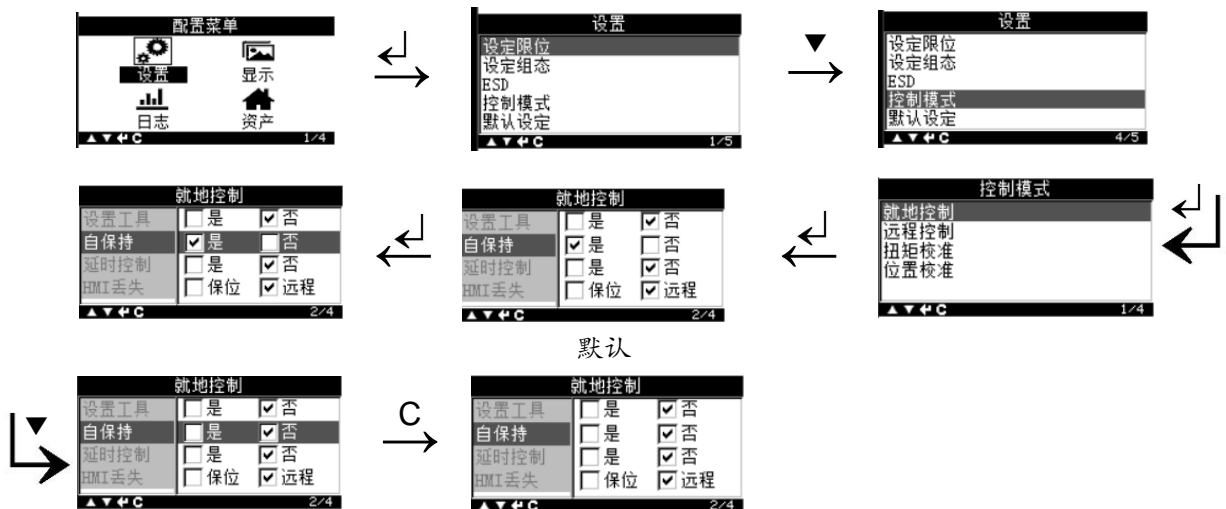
配置菜单
设置 显示
日志 资产
▲▼↵C 1/4

设置
设定限位
设定组态
ESD
控制模式
默认设定
▲▼↵C 1/5

▼

设置
设定限位
设定组态
ESD
控制模式
默认设定
▲▼↵C 4/5

控制模式
就地控制
远程控制
扭矩校准
位置校准
▲▼↵C 1/4

就地控制
设置工具 ☐是 ☑否
自保持 ☑是 ☐否
延时控制 ☐是 ☑否
HMI丢失 ☐保位 ☑远程
▲▼↵C 2/4

默认

就地控制
设置工具 ☐是 ☑否
自保持 ☑是 ☐否
延时控制 ☐是 ☑否
HMI丢失 ☐保位 ☑远程
▲▼↵C 2/4

▼

就地控制
设置工具 ☐是 ☑否
自保持 ☐是 ☑否
延时控制 ☐是 ☑否
HMI丢失 ☐保位 ☑远程
▲▼↵C 2/4

C

就地控制
设置工具 ☐是 ☑否
自保持 ☐是 ☑否
延时控制 ☐是 ☑否
HMI丢失 ☐保位 ☑远程
▲▼↵C 2/4